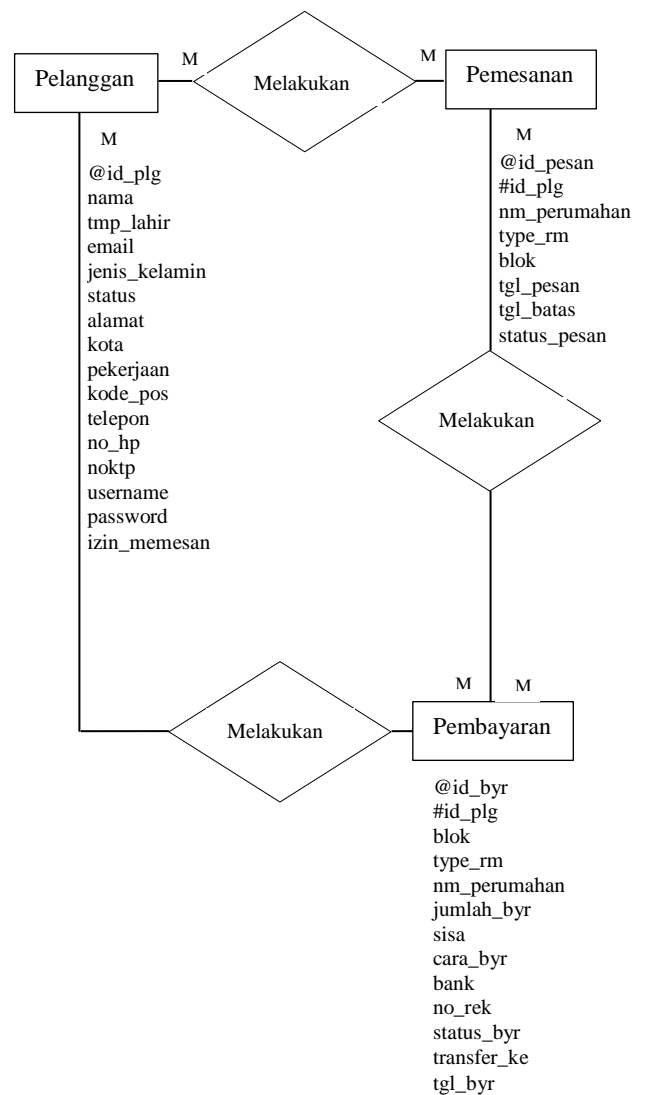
Pelanggan

M

Melakukan

M

Pemesanan

M

@id_plg
nama
tmp_lahir
email
jenis_kelamin
status
alamat
kota
pekerjaan
kode_pos
telepon
no_hp
noktp
username
password
izin_memesan

M

@id_pesan
#id_plg
nm_perumahan
type_rm
blok
tgl_pesan
tgl_batas
status_pesan

Melakukan

M

M

Melakukan

Pembayaran

@id_byr
#id_plg
blok
type_rm
nm_perumahan
jumlah_byr
sisa
cara_byr
bank
no_rek
status_byr
transfer_ke
tgl_byr